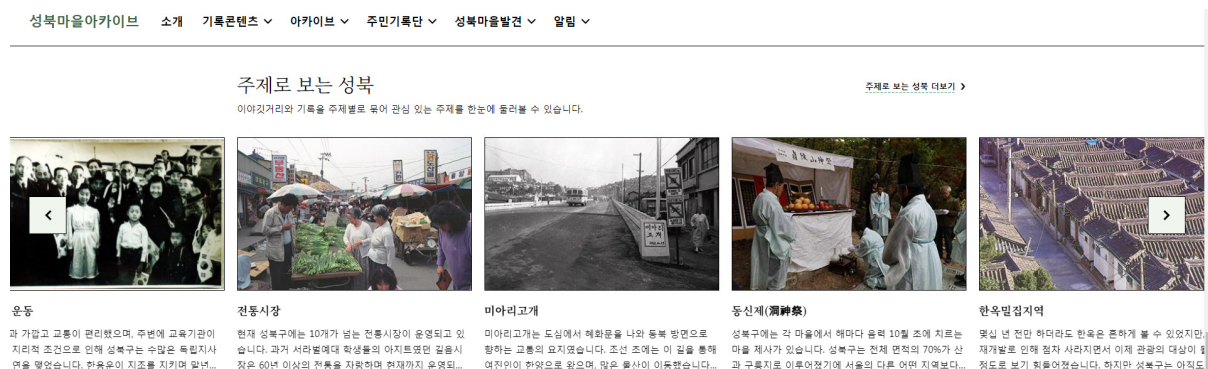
성북마을아카이브 소개 기록콘텐츠 ˅ 아카이브 ˅ 주민기록단 ˅ 성북마을발견 ˅ 알림 ˅

주제로 보는 성북

이야깃거리와 기록을 주제별로 묶어 관심 있는 주제를 한눈에 둘러볼 수 있습니다.

주제로 보는 성북 더보기 ›

운동

과 가깝고 교통이 편리했으며, 주변에 교육기관이 지리적 조건으로 인해 성북구는 수많은 독립지사 연을 맺었습니다. 한용운이 지조를 지키며 말년...

전통시장

현재 성북구에는 10개가 넘는 전통시장이 운영되고 있습니다. 과거 서라벌예대 학생들의 아지트였던 길음시장은 60년 이상의 전통을 자랑하며 현재까지 운영되...

미아리고개

미아리고개는 도심에서 혜화문을 나와 동북 방면으로 향하는 교통의 요지였습니다. 조선 초에는 이 길을 통해 여진인이 한양으로 왔으며, 많은 물산이 이동했습니...

동신제(洞神祭)

성북구에는 각 마을에서 해마다 음력 10월 초에 치르는 마을 제사가 있습니다. 성북구는 전체 면적의 70%가 산과 구릉지로 이루어졌기에 서울의 다른 어떤 지역보다...

한옥밀집지역

몇십 년 전만 하더라도 한옥은 흔하게 볼 수 있었지만, 재개발로 인해 점차 사라지면서 이제 관광의 대상이 될 정도로 보기 힘들어졌습니다. 하지만 성북구는 아직도 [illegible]